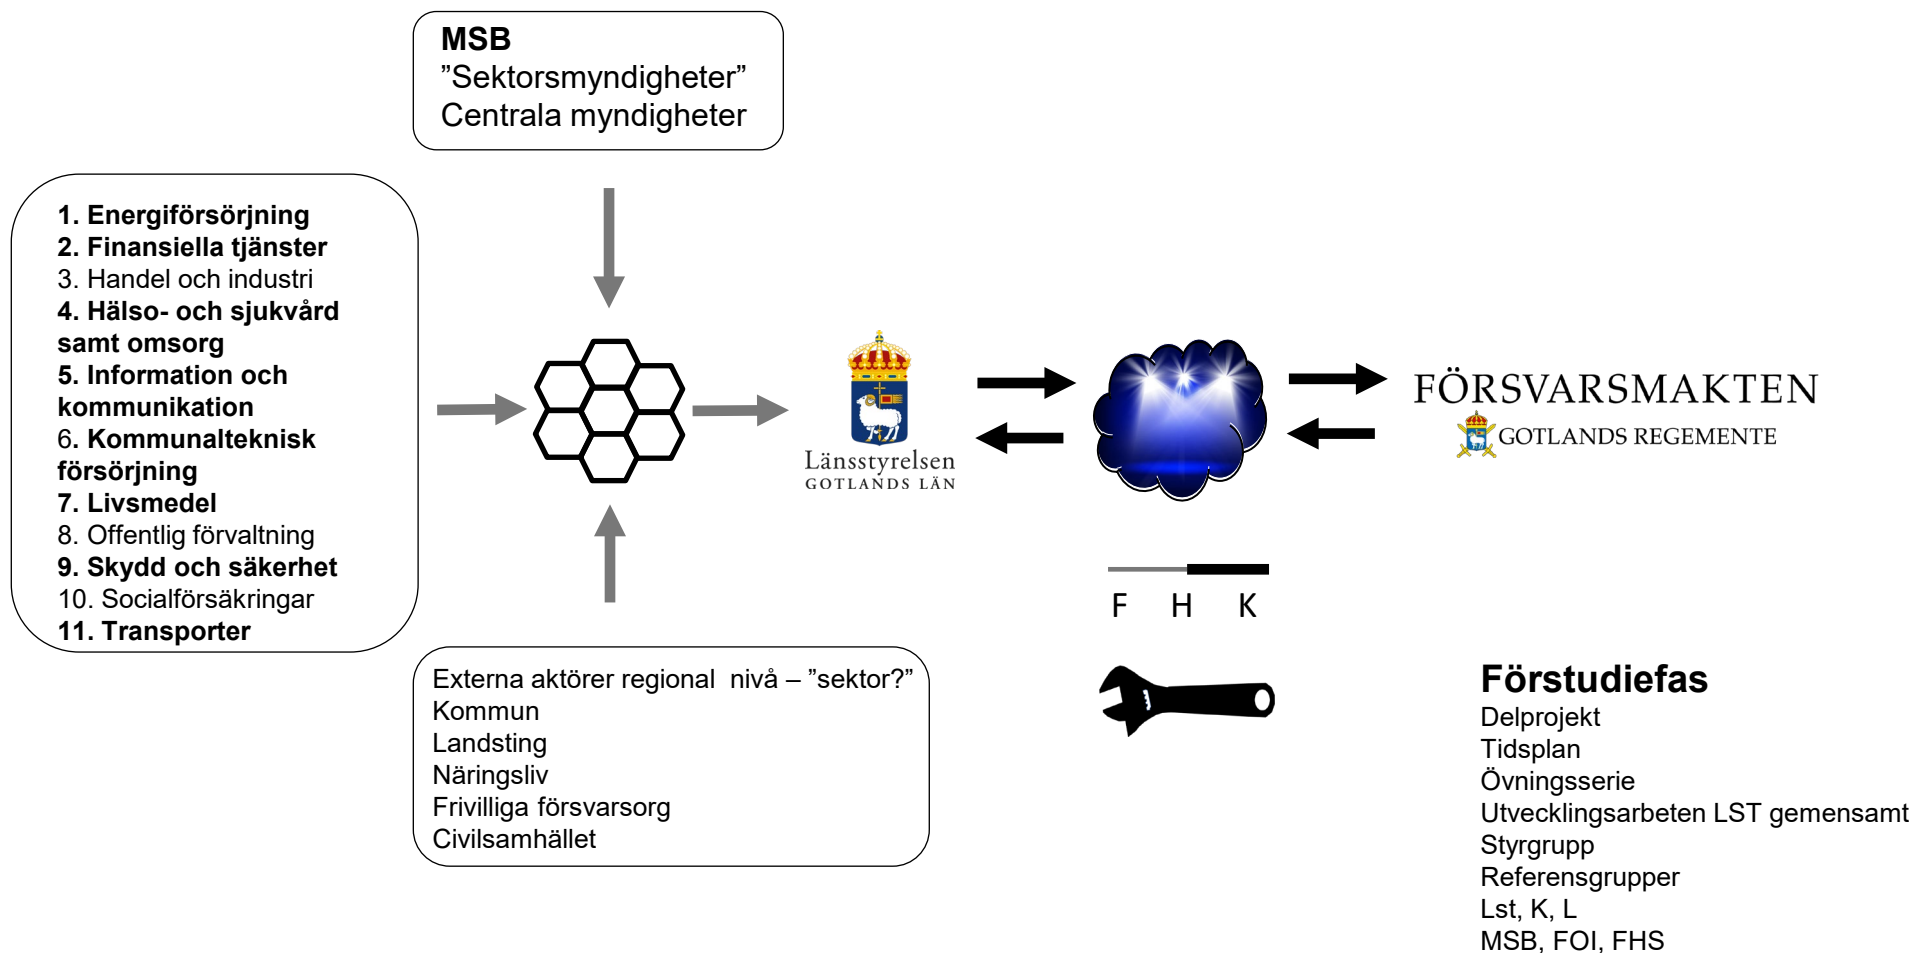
MSB
”Sektorsmyndigheter”
Centrala myndigheter

1. Energiförsörjning
2. Finansiella tjänster
3. Handel och industri
4. Hälso- och sjukvård samt omsorg
5. Information och kommunikation
6. Kommunalteknisk försörjning
7. Livsmedel
8. Offentlig förvaltning
9. Skydd och säkerhet
10. Socialförsäkringar
11. Transporter

Länsstyrelsen
GOTLANDS LÄN

FÖRSVARSMAKTEN
GOTLANDS REGEMENTE

F H K

Externa aktörer regional nivå – ”sektor?”
Kommun
Landsting
Näringsliv
Frivilliga försvarsorg
Civilsamhället

Förstudiefas
Delprojekt
Tidsplan
Övningsserie
Utvecklingsarbeten LST gemensamt
Styrgrupp
Referensgrupper
Lst, K, L
MSB, FOI, FHS